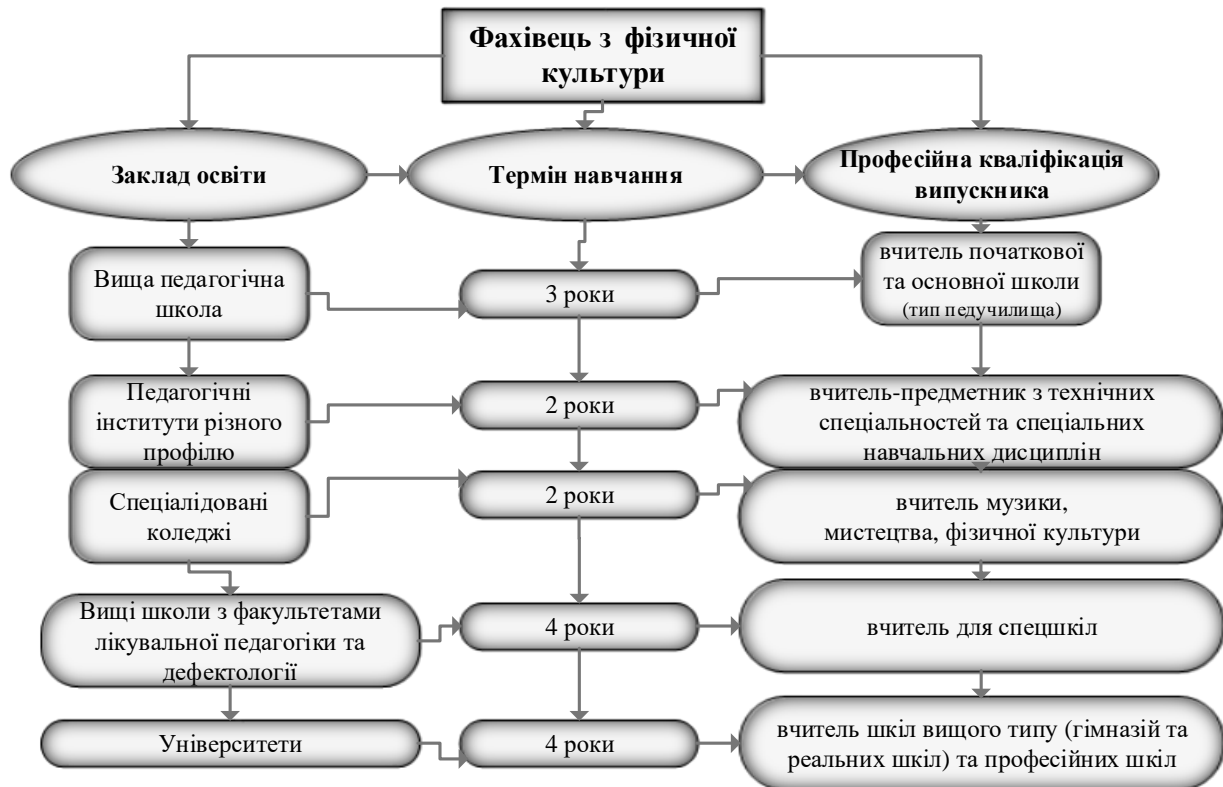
Фахівець з фізичної культури

Заклад освіти

Термін навчання

Професійна кваліфікація випускника

Вища педагогічна школа

3 роки

вчитель початкової та основної школи (тип педучилища)

Педагогічні інститути різного профілю

2 роки

вчитель-предметник з технічних спеціальностей та спеціальних навчальних дисциплін

Спеціалідовані коледжі

2 роки

вчитель музики, мистецтва, фізичної культури

Вищі школи з факультетами лікувальної педагогіки та дефектології

4 роки

вчитель для спецшкіл

Університети

4 роки

вчитель шкіл вищого типу (гімназій та реальних шкіл) та професійних шкіл